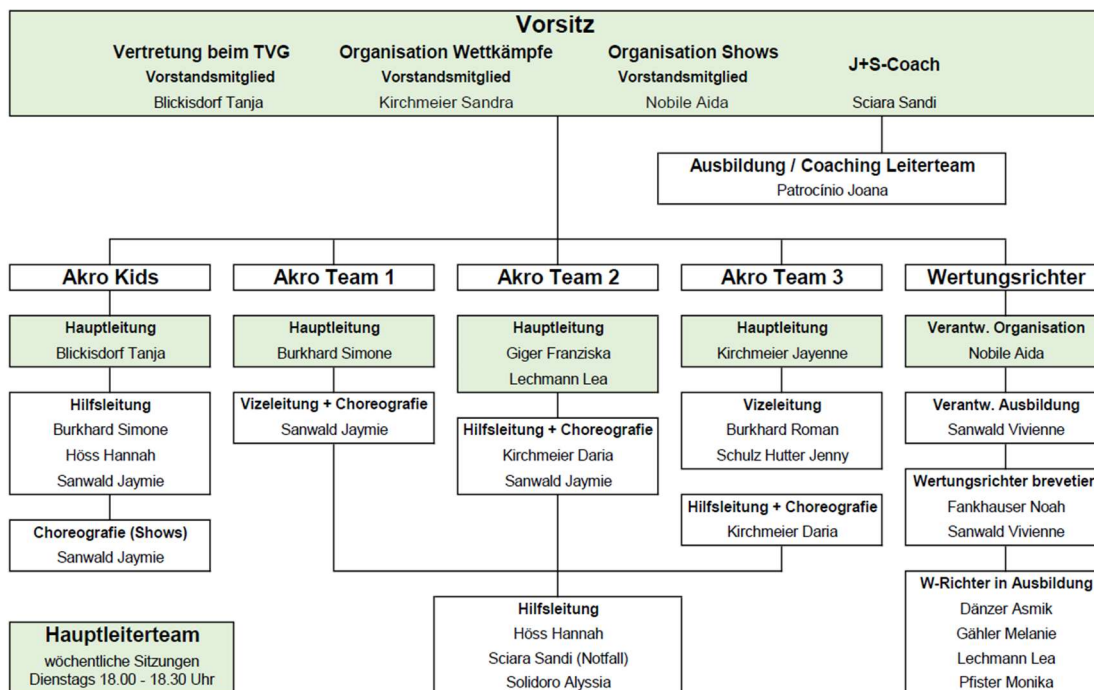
Vorsitz

Vertretung beim TVG
Vorstandsmitglied
Blickisdorf Tanja

Organisation Wettkämpfe
Vorstandsmitglied
Kirchmeier Sandra

Organisation Shows
Vorstandsmitglied
Nobile Aida

J+S-Coach
Sciara Sandi

Ausbildung / Coaching Leiterteam
Patrocínio Joana

Akro Kids

Hauptleitung
Blickisdorf Tanja

Hilfsleitung
Burkhard Simone
Höss Hannah
Sanwald Jaymie

Choreografie (Shows)
Sanwald Jaymie

Akro Team 1

Hauptleitung
Burkhard Simone

Vizeleitung + Choreografie
Sanwald Jaymie

Akro Team 2

Hauptleitung
Giger Franziska
Lechmann Lea

Hilfsleitung + Choreografie
Kirchmeier Daria
Sanwald Jaymie

Akro Team 3

Hauptleitung
Kirchmeier Jayenne

Vizeleitung
Burkhard Roman
Schulz Hutter Jenny

Hilfsleitung + Choreografie
Kirchmeier Daria

Wertungsrichter

Verantw. Organisation
Nobile Aida

Verantw. Ausbildung
Sanwald Vivienne

Wertungsrichter brevetier
Fankhauser Noah
Sanwald Vivienne

W-Richter in Ausbildung
Dänzer Asmik
Gähler Melanie
Lechmann Lea
Pfister Monika

Hilfsleitung
Höss Hannah
Sciara Sandi (Notfall)
Solidoro Alyssia

Hauptleiterteam
wöchentliche Sitzungen
Dienstags 18.00 - 18.30 Uhr